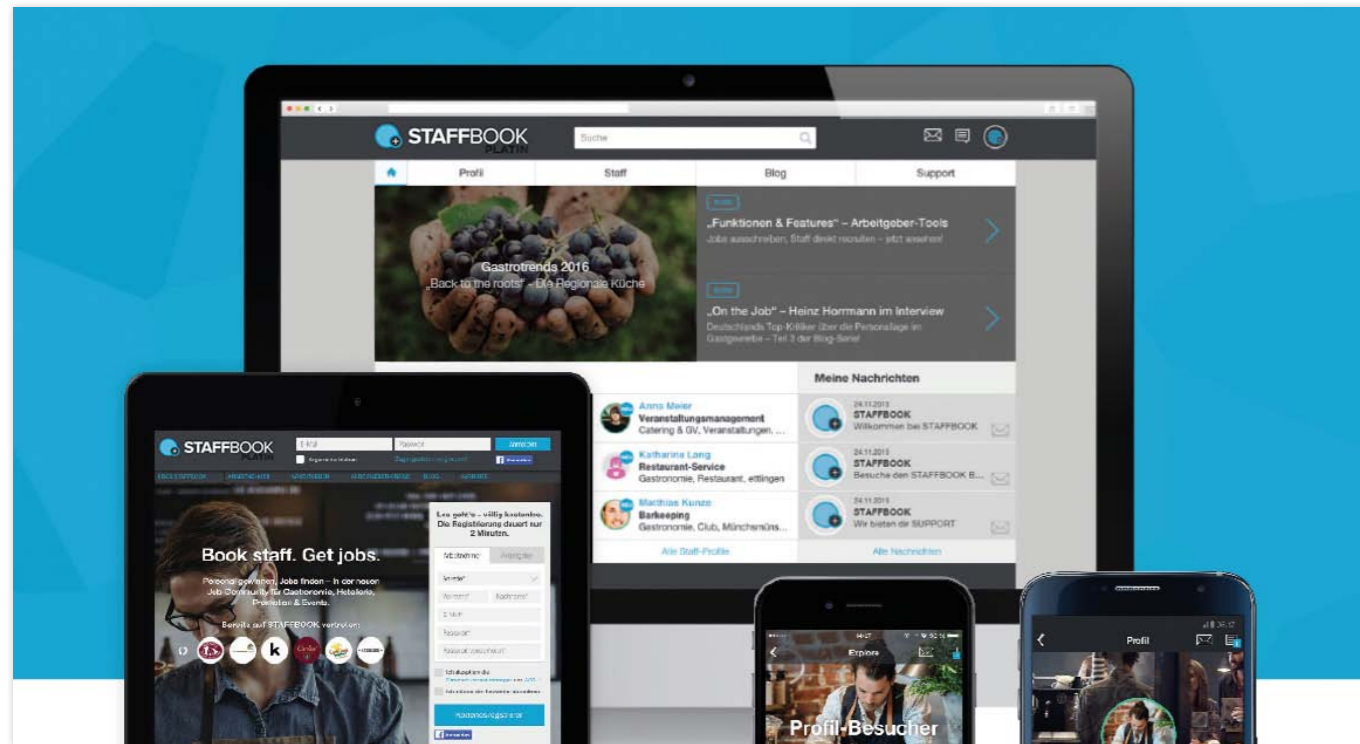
STAFFBOOK PLATIN

Suche

Profil
Staff
Blog
Support

Gastrotrends 2016
„Back to the roots" – Die Regionale Küche

„Funktionen & Features" – Arbeitgeber-Tools
Jobs ausschreiben, Staff direkt recruiten – jetzt ansehen!

„On the Job" – Heinz Hormann im Interview
Deutschlands Top-Kritiker über die Personallage im Gastgewerbe – Teil 2 der Blog-Serie

Anna Meier
Veranstaltungsmanagement
Catering & GV, Veranstaltungen, ...

Katharina Lang
Restaurant-Service
Gastronomie, Restaurant, ettlingen

Matthias Kunze
Barkeeping
Gastronomie, Club, Münchsmüns...

Alle Staff-Profile

Meine Nachrichten

24.11.2015
STAFFBOOK
Willkommen bei STAFFBOOK

24.11.2015
STAFFBOOK
Besuche den STAFFBOOK B...

24.11.2015
STAFFBOOK
Wir bieten dir SUPPORT

Alle Nachrichten

STAFFBOOK PLATIN

Book staff. Get jobs.

Personal gewinnen, Jobs finden – in der neuen Job Community für Gastronomie, Hotellerie, Promotion & Events.

Bereits auf STAFFBOOK vertreten:

Los geht's – völlig kostenlos. Die Registrierung dauert nur 2 Minuten.

Mitarbeiter
Arbeitgeber

Explore

Profil-Besucher

Profil